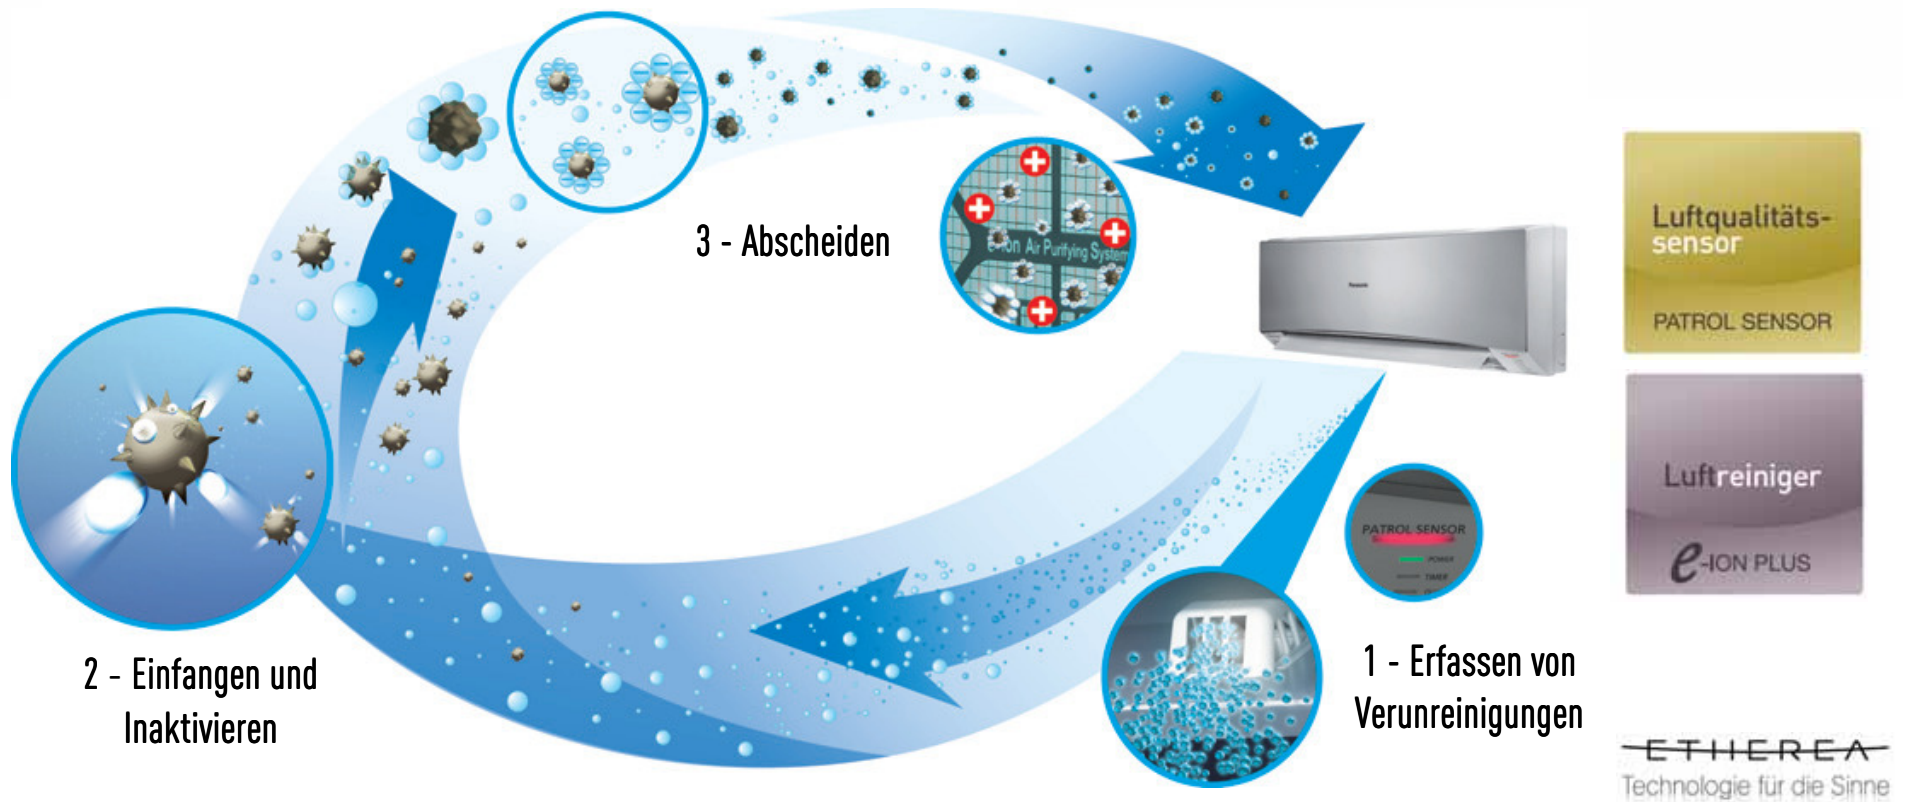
3 - Abscheiden

e-ion Air Purifying System

Luftqualitäts-sensor

PATROL SENSOR

Luftreiniger

e-ION PLUS

PATROL SENSOR
POWER
TIMER

2 - Einfangen und Inaktivieren

1 - Erfassen von Verunreinigungen

ETHEREA
Technologie für die Sinne